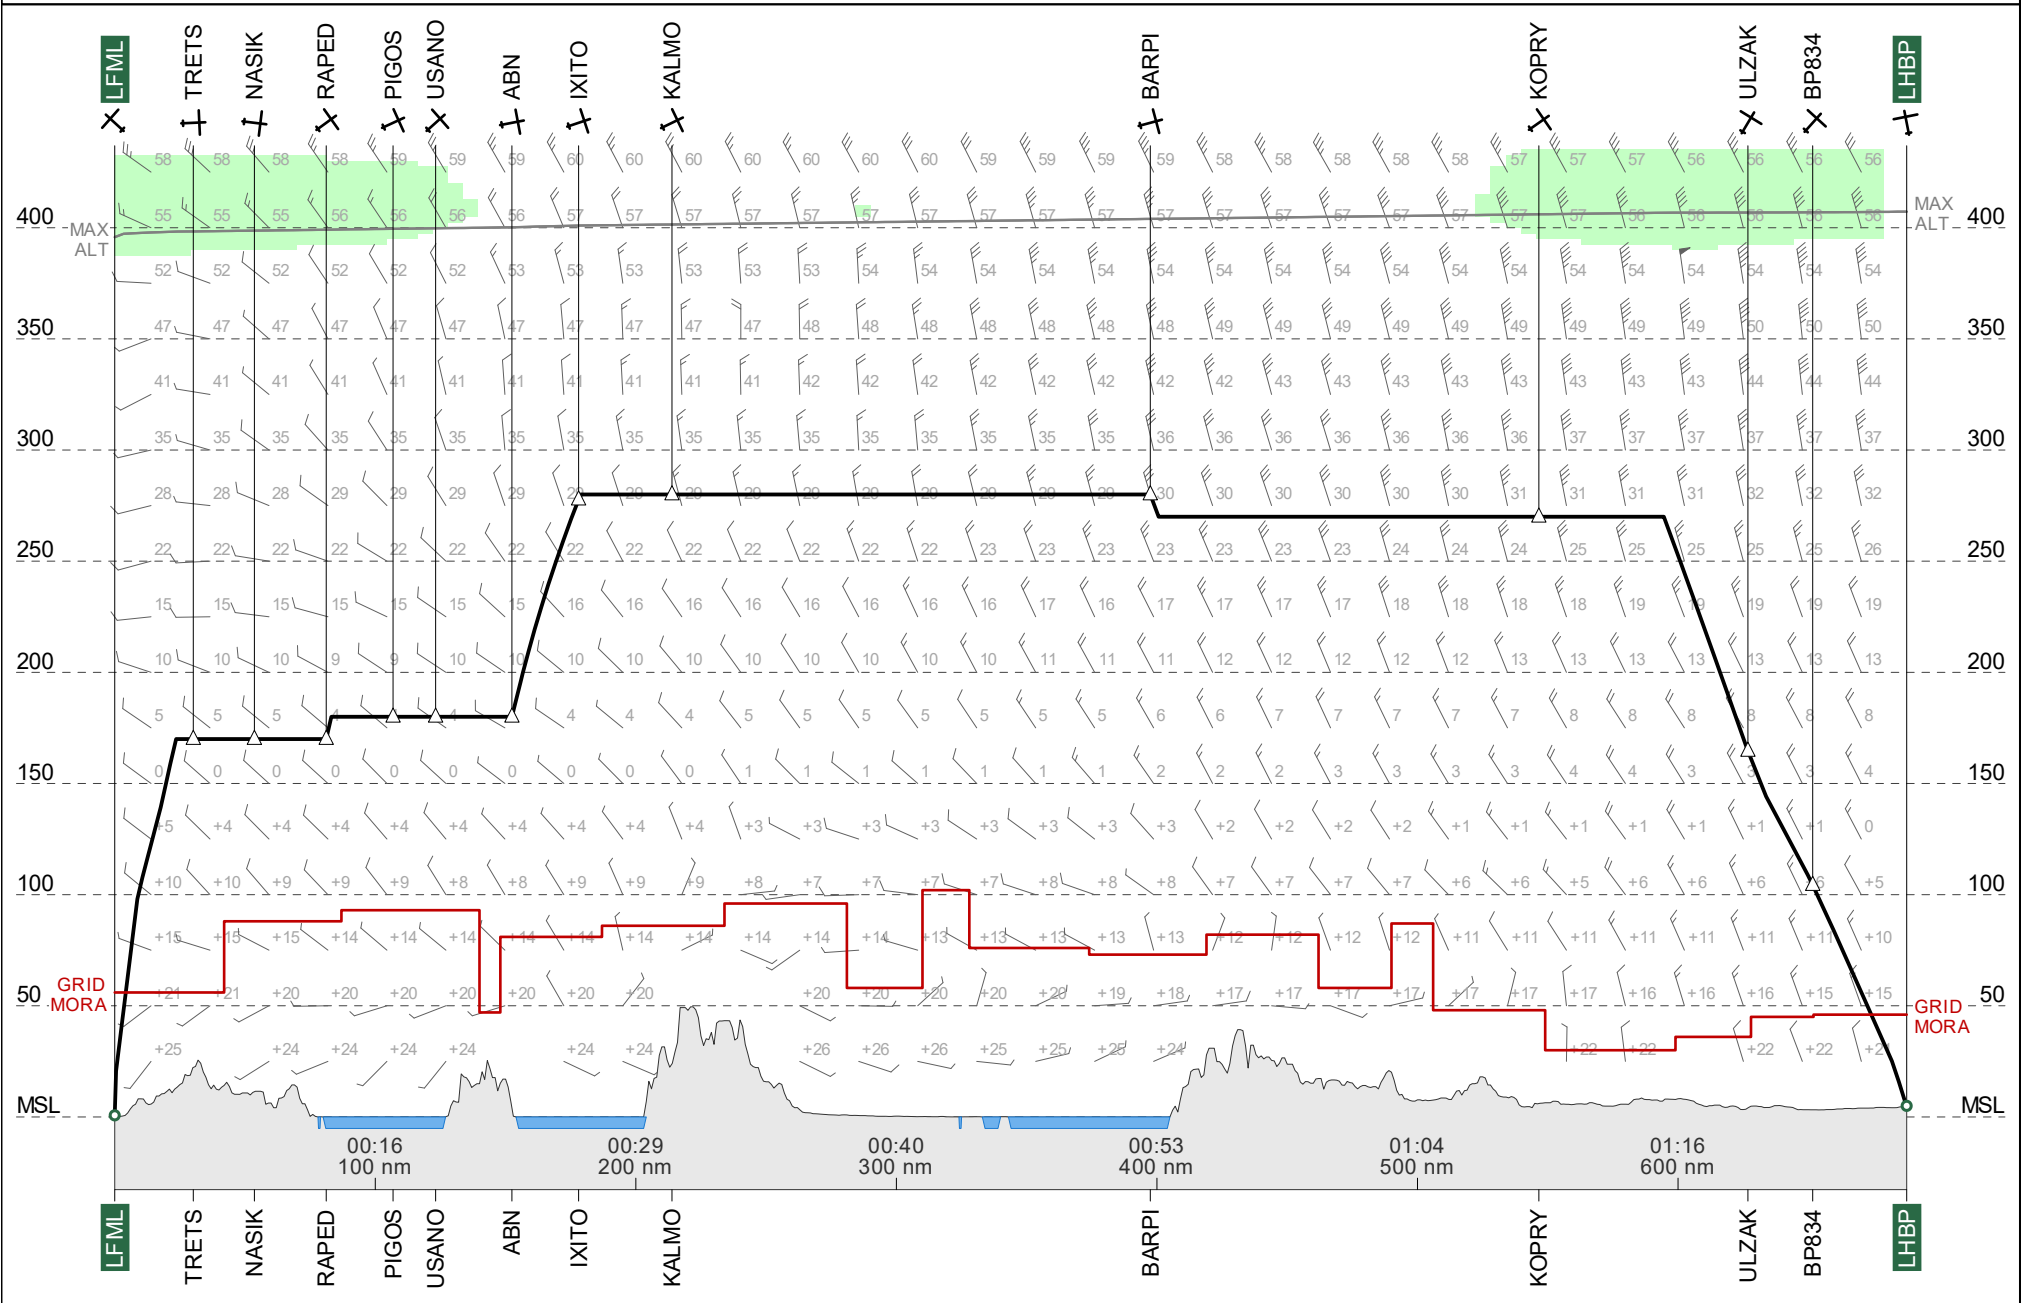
LFML TRETS NASIK RAPED PIGOS USANO ABN IXITO KALMO BARPI KOPRY ULZAK BP834 LHBP

400 MAX ALT
350
300
250
200
150
100
50 GRID MORA
MSL

58 58 58 58 59 59 59 60 60 60 60 60 60 60 59 59 59 59 58 58 58 58 58 57 57 57 56 56 56 56
55 55 55 56 56 56 56 57 57 57 57 57 57 57 57 57 57 57 57 57 57 57 57 57 57 56 56 56 56 56
52 52 52 52 52 52 53 53 53 53 53 53 54 54 54 54 54 54 54 54 54 54 54 54 54 54 54 54 54 54
47 47 47 47 47 47 47 47 47 47 47 48 48 48 48 48 48 48 49 49 49 49 49 49 49 49 49 50 50 50
41 41 41 41 41 41 41 41 41 41 41 42 42 42 42 42 42 42 42 43 43 43 43 43 43 43 43 44 44 44
35 35 35 35 35 35 35 35 35 35 35 35 35 35 35 35 35 36 36 36 36 36 36 36 37 37 37 37 37 37
28 28 28 29 29 29 29 29 29 29 29 29 29 29 29 29 29 30 30 30 30 30 30 31 31 31 31 32 32 32
22 22 22 22 22 22 22 22 22 22 22 22 22 22 22 23 23 23 23 23 23 23 24 24 24 25 25 25 25 26
15 15 15 15 15 15 15 16 16 16 16 16 16 16 16 17 16 17 17 17 17 18 18 18 18 19 19 19 19 19
10 10 10 9 9 10 10 10 10 10 10 10 10 10 10 11 11 11 12 12 12 12 12 13 13 13 13 13 13 13
5 5 5 4 4 4 4 4 4 4 5 5 5 5 5 5 5 6 6 7 7 7 7 7 8 8 8 8 8 8
0 0 0 0 0 0 0 0 0 0 1 1 1 1 1 1 1 2 2 2 3 3 3 3 4 4 3 3 3 4
+5 +4 +4 +4 +4 +4 +4 +4 +4 +4 +3 +3 +3 +3 +3 +3 +3 +3 +2 +2 +2 +2 +1 +1 +1 +1 +1 +1 +1 0
+10 +10 +9 +9 +9 +8 +8 +9 +9 +9 +8 +7 +7 +7 +7 +8 +8 +8 +7 +7 +7 +7 +6 +6 +5 +6 +6 +6 +6 +5
+15 +15 +15 +14 +14 +14 +14 +14 +14 +14 +14 +14 +14 +13 +13 +13 +13 +13 +12 +12 +12 +12 +11 +11 +11 +11 +11 +11 +11 +10
+21 +21 +20 +20 +20 +20 +20 +20 +20 +20 +20 +20 +20 +20 +20 +19 +18 +17 +17 +17 +17 +17 +17 +17 +16 +16 +16 +15 +15
+25 +24 +24 +24 +24 +24 +24 +26 +26 +26 +25 +25 +25 +24 +22 +22 +22 +22 +2

00:16 100 nm
00:29 200 nm
00:40 300 nm
00:53 400 nm
01:04 500 nm
01:16 600 nm

MAX ALT 400
350
300
250
200
150
100
50 GRID MORA
MSL

LFML TRETS NASIK RAPED PIGOS USANO ABN IXITO KALMO BARPI KOPRY ULZAK BP834 LHBP